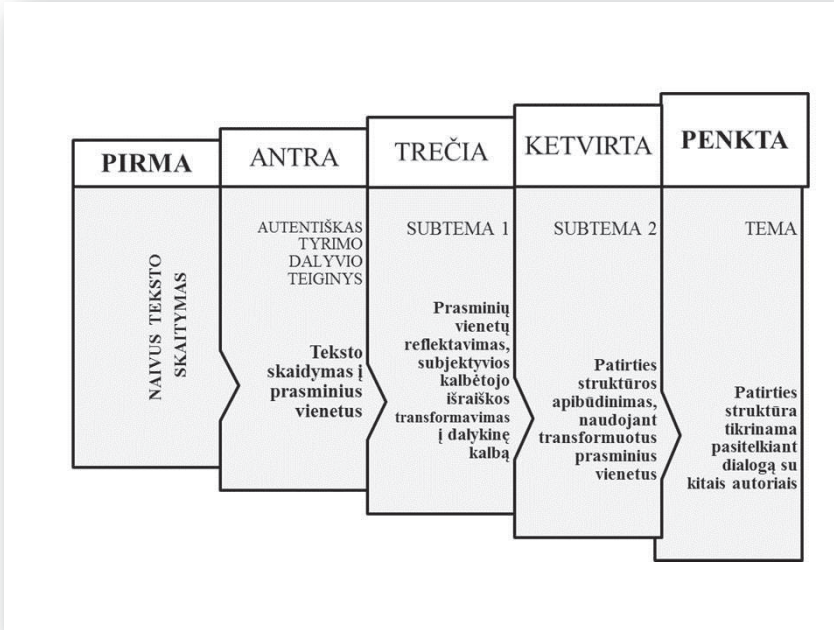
PIRMA

NAIVUS TEKSTO SKAITYMAS

ANTRA

AUTENTIŠKAS TYRIMO DALYVIO TEIGINYS

Teksto skaidymas į prasminius vienetus

TREČIA

SUBTEMA 1

Prasminių vienetų reflektavimas, subjektyvios kalbėtojo išraiškos transformavimas į dalykinę kalbą

KETVIRTA

SUBTEMA 2

Patirties struktūros apibūdinimas, naudojant transformuotus prasminius vienetus

PENKTA

TEMA

Patirties struktūra tikrinama pasitelkiant dialogą su kitais autoriais